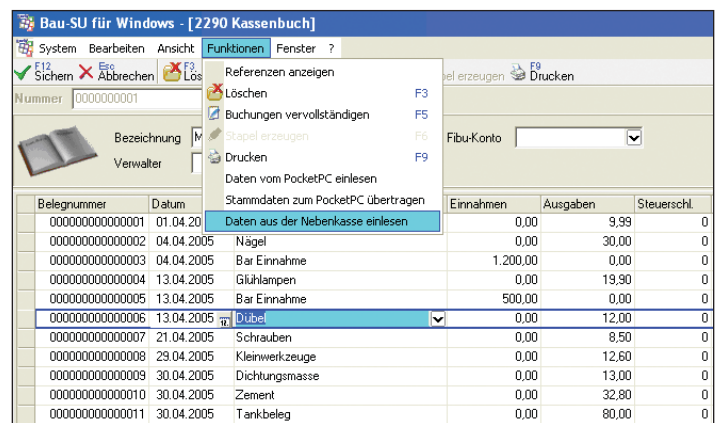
Bau-SU für Windows - [2290 Kassenbuch]

System Bearbeiten Ansicht Funktionen Fenster ?

F12 Sichern Esc Abbrechen F3 Lös

bel erzeugen F9 Drucken

Nummer 0000000001

Bezeichnung M

Verwalter

Fibu-Konto

Referenzen anzeigen
Löschen F3
Buchungen vervollständigen F5
Stapel erzeugen F6
Drucken F9
Daten vom PocketPC einlesen
Stammdaten zum PocketPC übertragen
Daten aus der Nebenkasse einlesen

| Belegnummer | Datum | | Einnahmen | Ausgaben | Steuerschl. |
|---|---|---|---|---|---|
| 000000000000001 | 01.04.20 | | 0,00 | 9,99 | 0 |
| 000000000000002 | 04.04.2005 | Nägel | 0,00 | 30,00 | 0 |
| 000000000000003 | 04.04.2005 | Bar Einnahme | 1.200,00 | 0,00 | 0 |
| 000000000000004 | 13.04.2005 | Glühlampen | 0,00 | 19,90 | 0 |
| 000000000000005 | 13.04.2005 | Bar Einnahme | 500,00 | 0,00 | 0 |
| 000000000000006 | 13.04.2005 | Dübel | 0,00 | 12,00 | 0 |
| 000000000000007 | 21.04.2005 | Schrauben | 0,00 | 8,50 | 0 |
| 000000000000008 | 29.04.2005 | Kleinwerkzeuge | 0,00 | 12,60 | 0 |
| 000000000000009 | 30.04.2005 | Dichtungsmasse | 0,00 | 13,00 | 0 |
| 000000000000010 | 30.04.2005 | Zement | 0,00 | 32,80 | 0 |
| 000000000000011 | 30.04.2005 | Tankbeleg | 0,00 | 80,00 | 0 |